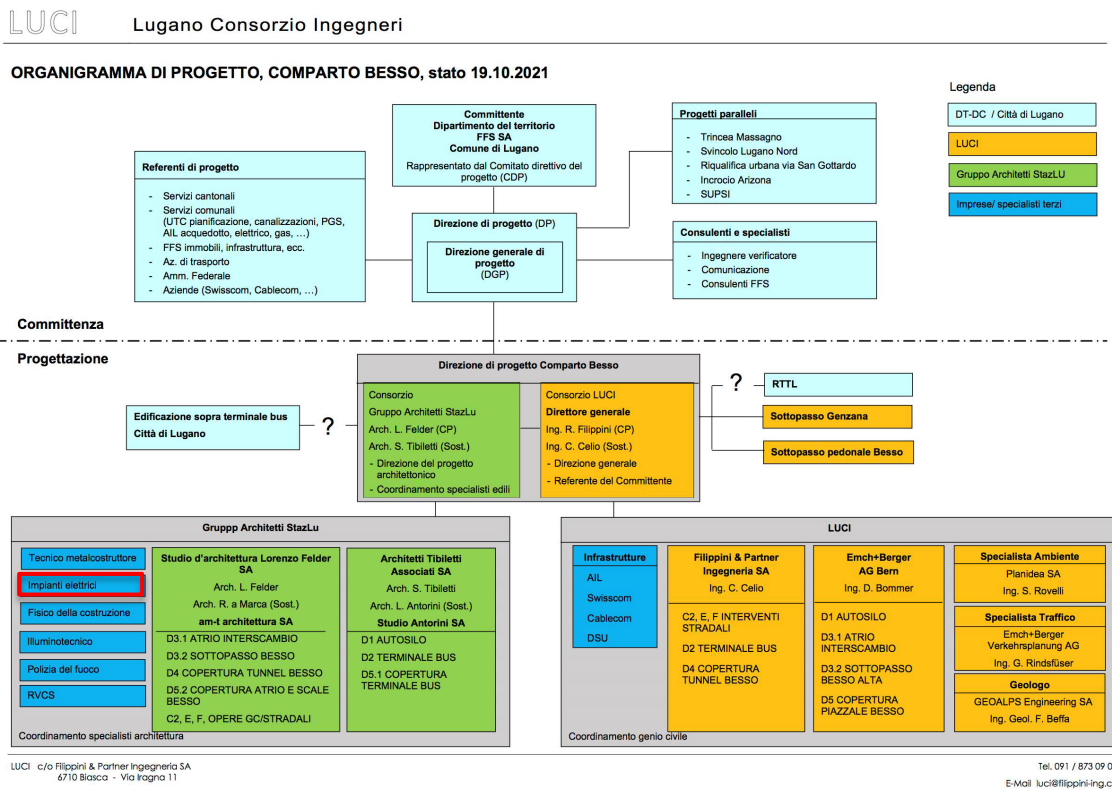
LUCI Lugano Consorzio Ingegneri

ORGANIGRAMMA DI PROGETTO, COMPARTO BESSO, stato 19.10.2021

Legenda

DT-DC / Città di Lugano

LUCI

Gruppo Architetti StazLU

Imprese/ specialisti terzi

Committente
Dipartimento del territorio
FFS SA
Comune di Lugano
Rappresentato dal Comitato direttivo del progetto (CDP)

Progetti paralleli
- Trincea Massagno
- Svincolo Lugano Nord
- Riqualifica urbana via San Gottardo
- Incrocio Arizona
- SUPSI

Referenti di progetto
- Servizi cantonali
- Servizi comunali (UTC pianificazione, canalizzazioni, PGS, AIL acquedotto, elettrico, gas, …)
- FFS immobili, infrastruttura, ecc.
- Az. di trasporto
- Amm. Federale
- Aziende (Swisscom, Cablecom, …)

Direzione di progetto (DP)
Direzione generale di progetto (DGP)

Consulenti e specialisti
- Ingegnere verificatore
- Comunicazione
- Consulenti FFS

Committenza

Progettazione

Direzione di progetto Comparto Besso

Consorzio
Gruppo Architetti StazLu
Arch. L. Felder (CP)
Arch. S. Tibiletti (Sost.)
- Direzione del progetto architettonico
- Coordinamento specialisti edili

Consorzio LUCI
Direttore generale
Ing. R. Filippini (CP)
Ing. C. Celio (Sost.)
- Direzione generale
- Referente del Committente

Edificazione sopra terminale bus
Città di Lugano

?

?

RTTL

Sottopasso Genzana

Sottopasso pedonale Besso

Gruppp Architetti StazLu

Tecnico metalcostruttore
Impianti elettrici
Fisico della costruzione
Illuminotecnico
Polizia del fuoco
RVCS

Studio d'architettura Lorenzo Felder SA
Arch. L. Felder
Arch. R. a Marca (Sost.)
am-t architettura SA
D3.1 ATRIO INTERSCAMBIO
D3.2 SOTTOPASSO BESSO
D4 COPERTURA TUNNEL BESSO
D5.2 COPERTURA ATRIO E SCALE BESSO
C2, E, F, OPERE GC/STRADALI

Architetti Tibiletti Associati SA
Arch. S. Tibiletti
Arch. L. Antorini (Sost.)
Studio Antorini SA
D1 AUTOSILO
D2 TERMINALE BUS
D5.1 COPERTURA TERMINALE BUS

Coordinamento specialisti architettura

LUCI

Infrastrutture
AIL
Swisscom
Cablecom
DSU

Filippini & Partner Ingegneria SA
Ing. C. Celio
C2, E, F INTERVENTI STRADALI
D2 TERMINALE BUS
D4 COPERTURA TUNNEL BESSO

Emch+Berger AG Bern
Ing. D. Bommer
D1 AUTOSILO
D3.1 ATRIO INTERSCAMBIO
D3.2 SOTTOPASSO BESSO ALTA
D5 COPERTURA PIAZZALE BESSO

Specialista Ambiente
Planidea SA
Ing. S. Rovelli

Specialista Traffico
Emch+Berger Verkehrsplanung AG
Ing. G. Rindsfüser

Geologo
GEOALPS Engineering SA
Ing. Geol. F. Beffa

Coordinamento genio civile

LUCI c/o Filippini & Partner Ingegneria SA
6710 Biasca - Via Iragna 11

Tel. 091 / 873 09 0
E-Mail luci@filippini-ing.c